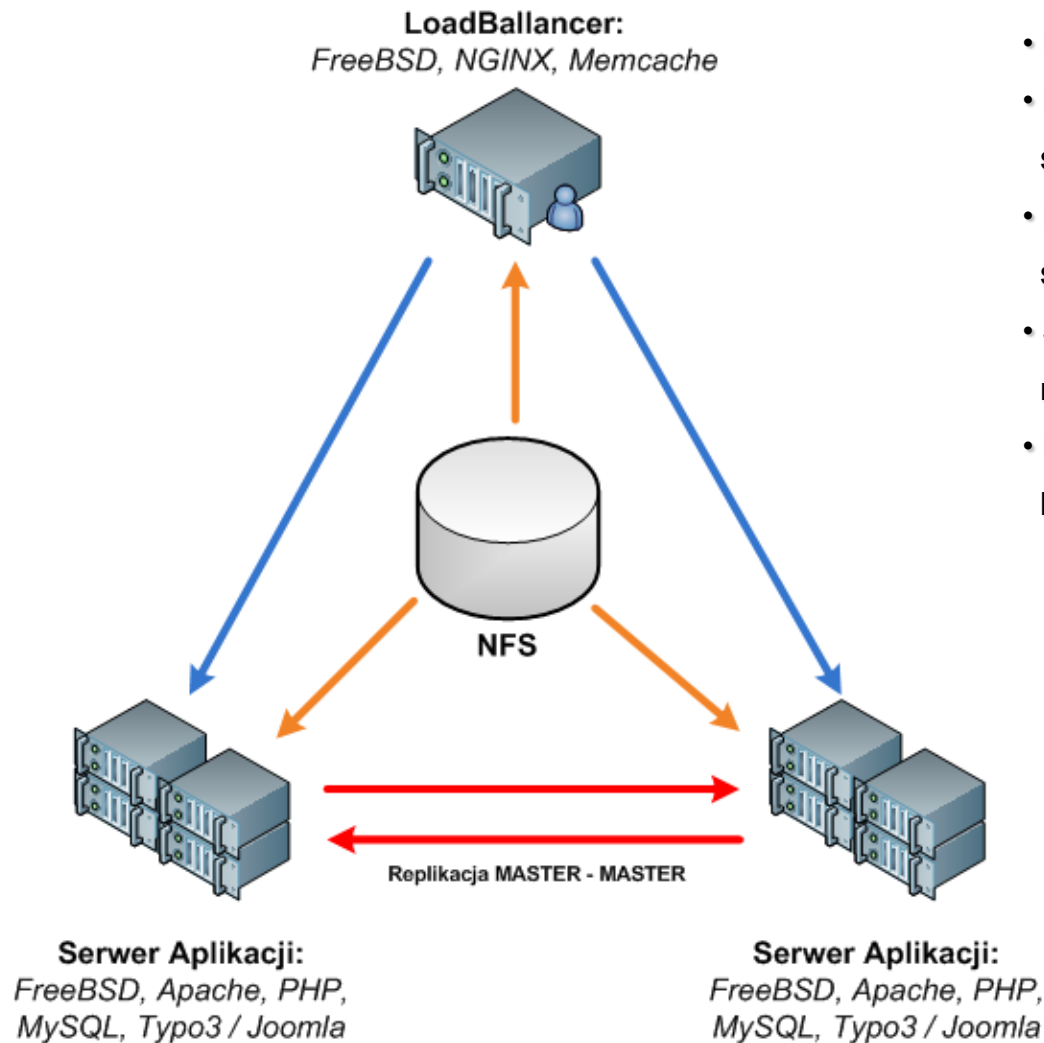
LoadBallancer:
FreeBSD, NGINX, Memcache

NFS

Replikacja MASTER - MASTER

Serwer Aplikacji:
FreeBSD, Apache, PHP, MySQL, Typo3 / Joomla

Serwer Aplikacji:
FreeBSD, Apache, PHP, MySQL, Typo3 / Joomla

• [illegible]
• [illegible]
s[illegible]
• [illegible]
s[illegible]
• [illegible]
r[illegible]
• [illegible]
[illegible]